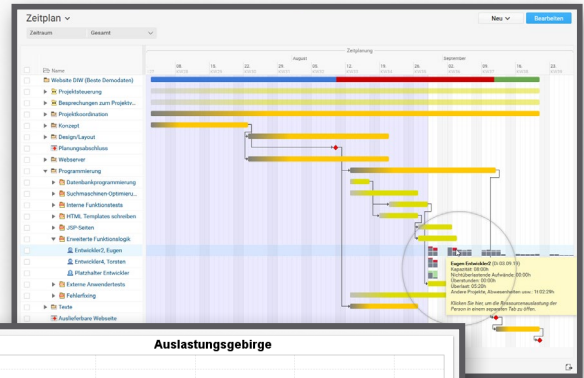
Zeitplan

Neu

Bearbeiten

Zeitraum

Gesamt

Zeitplanung

August

September

08.

15.

22.

29.

05.

12.

19.

26.

02.

09.

16.

23.

Name

Website DIW (Beste Demodaten)

Projektsteuerung

Besprechungen zum Projektv...

Projektkoordination

Konzept

Design/Layout

Planungsabschluss

Webserver

Programmierung

Datenbankprogrammierung

Suchmaschinen Optimieru...

Interne Funktionstests

HTML Templates schreiben

JSP-Seiten

Erweiterte Funktionslogik

Entwickler2, Eugen

Entwickler4, Torsten

Platzhalter Entwickler

Externe Anwendertests

Fehlerfixing

Texte

Auslieferbare Webseite

Eugen Entwickler2 (20:00:00:19)
Kapazität: 08:00h
Nichtüberlastende Aufwände: 00:00h
Überstunden: 00:00h
Überlast: 00:00h
Andere Projekte, Abwesenheiten usw.: 11:02:29h

Klicken Sie hier, um die Ressourcenauslastung der Person in einem separaten Tab zu öffnen.

Auslastungsgebirge